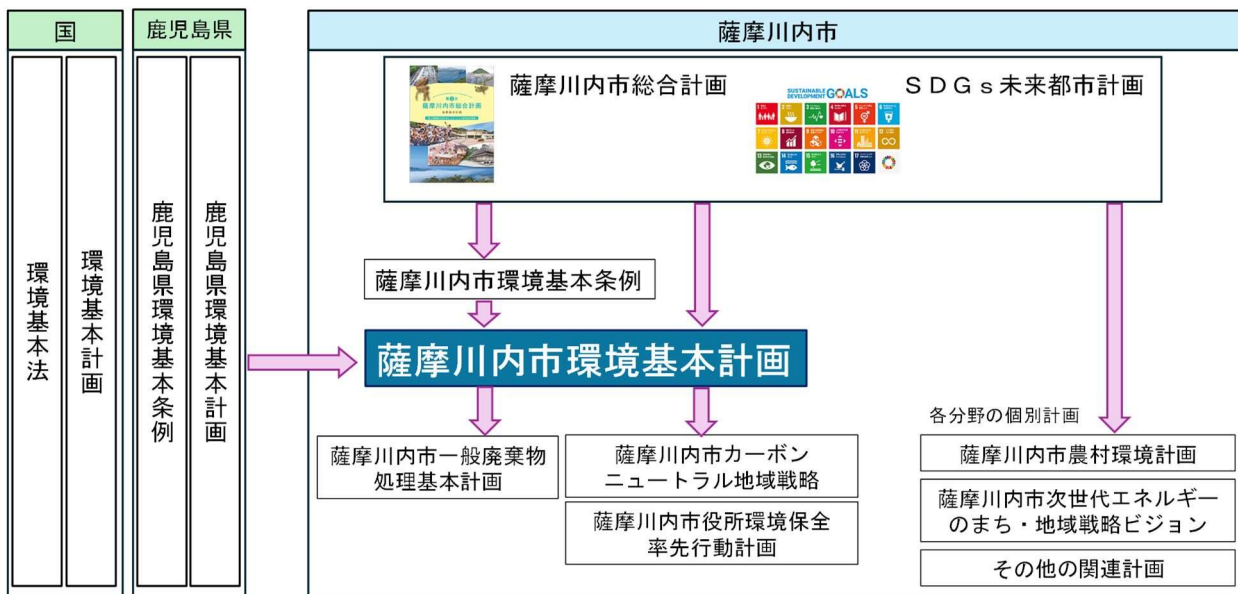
国

環境基本法

環境基本計画

鹿児島県

鹿児島県環境基本条例

鹿児島県環境基本計画

薩摩川内市

薩摩川内市総合計画

SUSTAINABLE DEVELOPMENT GOALS

ＳＤＧｓ未来都市計画

薩摩川内市環境基本条例

薩摩川内市環境基本計画

薩摩川内市一般廃棄物処理基本計画

薩摩川内市カーボンニュートラル地域戦略

薩摩川内市役所環境保全率先行動計画

各分野の個別計画

薩摩川内市農村環境計画

薩摩川内市次世代エネルギーのまち・地域戦略ビジョン

その他の関連計画